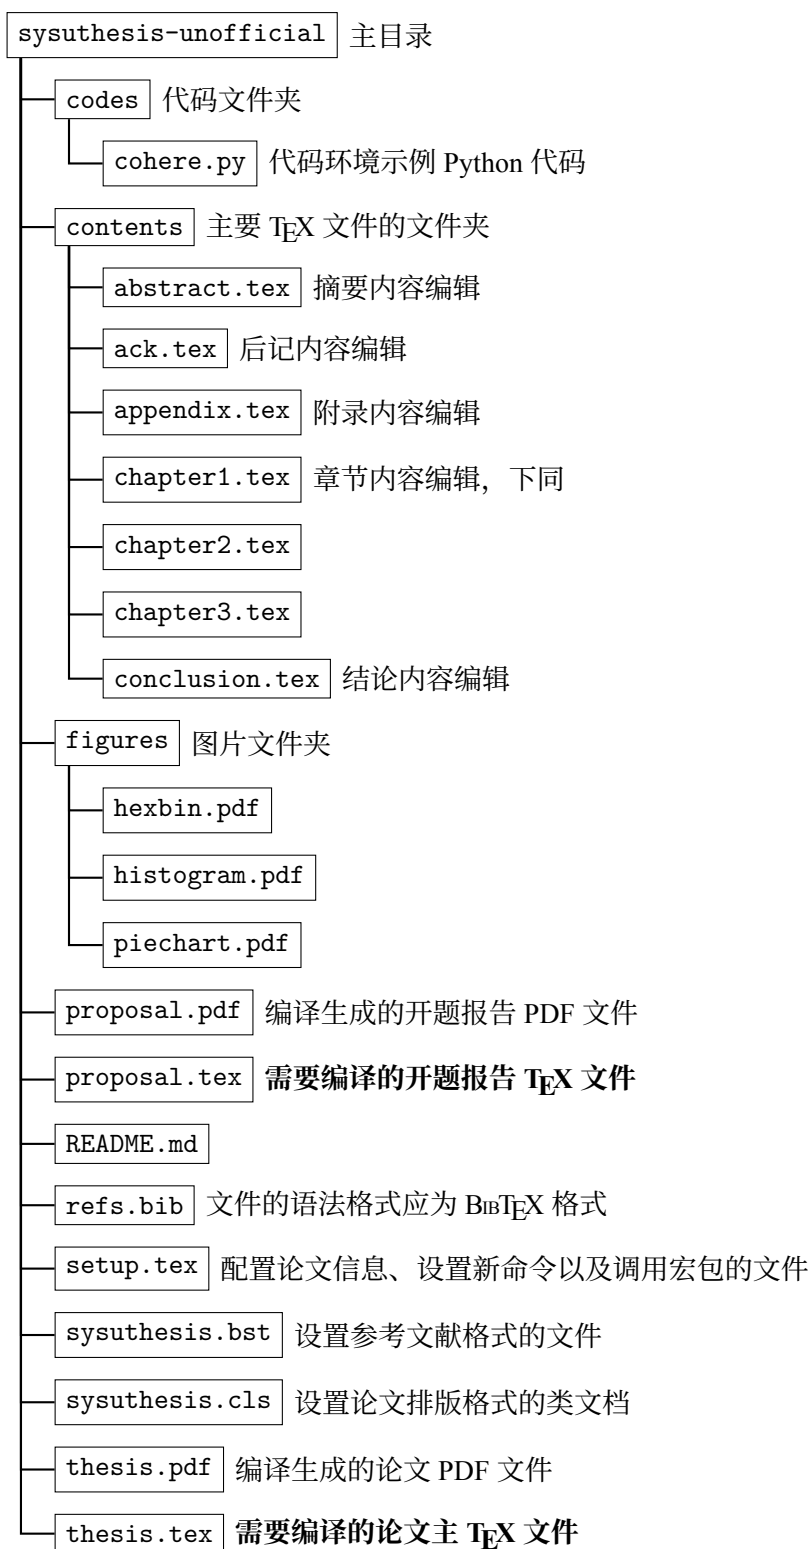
sysuthesis-unofficial 主目录
codes 代码文件夹
cohere.py 代码环境示例 Python 代码
contents 主要 TEX 文件的文件夹
abstract.tex 摘要内容编辑
ack.tex 后记内容编辑
appendix.tex 附录内容编辑
chapter1.tex 章节内容编辑，下同
chapter2.tex
chapter3.tex
conclusion.tex 结论内容编辑
figures 图片文件夹
hexbin.pdf
histogram.pdf
piechart.pdf
proposal.pdf 编译生成的开题报告 PDF 文件
proposal.tex **需要编译的开题报告 TEX 文件**
README.md
refs.bib 文件的语法格式应为 BIBTEX 格式
setup.tex 配置论文信息、设置新命令以及调用宏包的文件
sysuthesis.bst 设置参考文献格式的文件
sysuthesis.cls 设置论文排版格式的类文档
thesis.pdf 编译生成的论文 PDF 文件
thesis.tex **需要编译的论文主 TEX 文件**